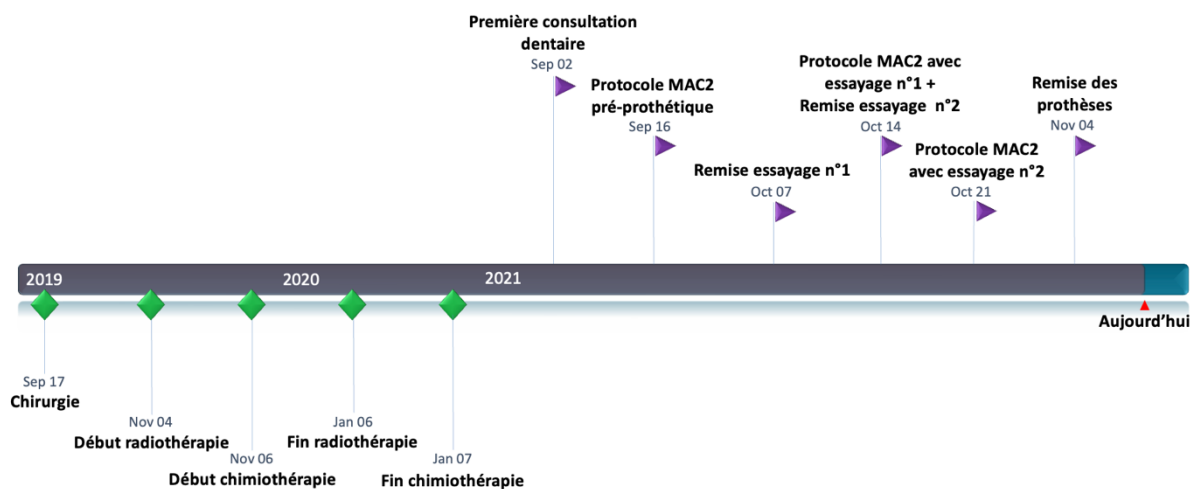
Première consultation dentaire
Sep 02

Protocole MAC2 pré-prothétique
Sep 16

Remise essayage n°1
Oct 07

Protocole MAC2 avec essayage n°1 + Remise essayage n°2
Oct 14

Protocole MAC2 avec essayage n°2
Oct 21

Remise des prothèses
Nov 04

2019
2020
2021

Aujourd'hui

Sep 17
Chirurgie

Nov 04
Début radiothérapie

Nov 06
Début chimiothérapie

Jan 06
Fin radiothérapie

Jan 07
Fin chimiothérapie